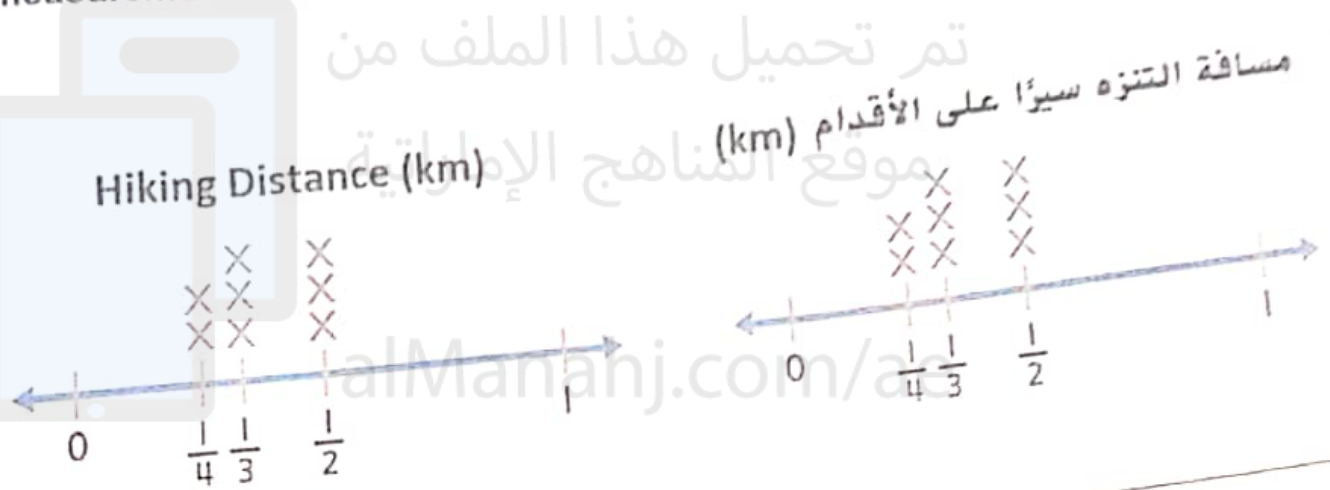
تم تحميل هذا الملف من
موقع المناهج الإماراتية
alManahj.com/ae

مسافة التنزه سيرًا على الأقدام (km)

Hiking Distance (km)

X X X
X X X X
X X X X

0 $\frac{1}{4}$ $\frac{1}{3}$ $\frac{1}{2}$ 1

X X X
X X X X
X X X X

0 $\frac{1}{4}$ $\frac{1}{3}$ $\frac{1}{2}$ 1